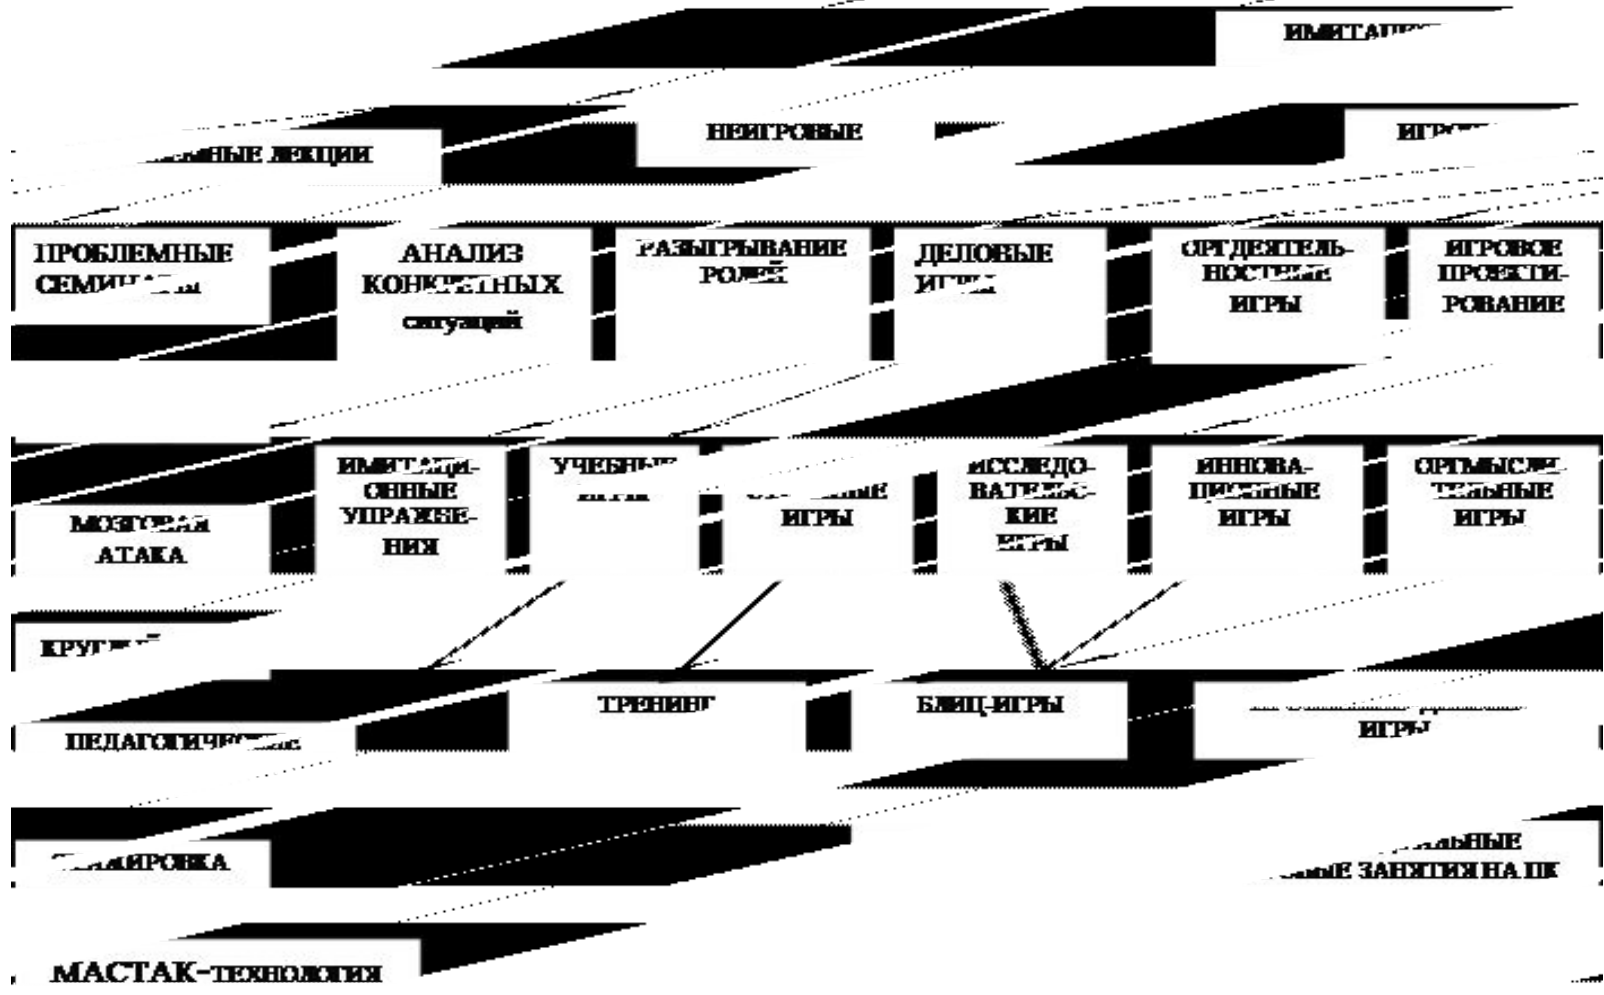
ИМИТАЦ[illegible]

НЕИГРОВЫЕ

ИГР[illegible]

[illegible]ЫЕ ЛЕКЦИИ

ПРОБЛЕМНЫЕ СЕМИ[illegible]

АНАЛИЗ КОНК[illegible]ТНЫХ ситуаций

РАЗЫГРЫВАНИЕ РОЛЕЙ

ДЕЛОВЫЕ И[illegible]

ОРГДЕЯТЕЛЬНОСТ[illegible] ИГРЫ

ИГРОВОЕ ПРОЕКТИРОВАНИЕ

МОЗГОВАЯ АТАКА

ИМИТАЦИОННЫЕ УПРАЖНЕНИЯ

УЧЕБНЫ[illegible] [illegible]

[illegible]ЫЕ ИГРЫ

ИССЛЕДОВАТЕ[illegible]КИЕ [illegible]ГРЫ

ИННОВА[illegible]ЫЕ ИГРЫ

ОРГМЫСЛ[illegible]ЬНЫЕ ИГРЫ

КРУГ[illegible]

ТРЕНИНГ

БЛИЦ-ИГРЫ

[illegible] ИГРЫ

ПЕДАГОГИЧЕ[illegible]

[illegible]ИРОВКА

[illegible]ЬНЫЕ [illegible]ЫЕ ЗАНЯТИЯ НА ПК

МАСТАК-технология